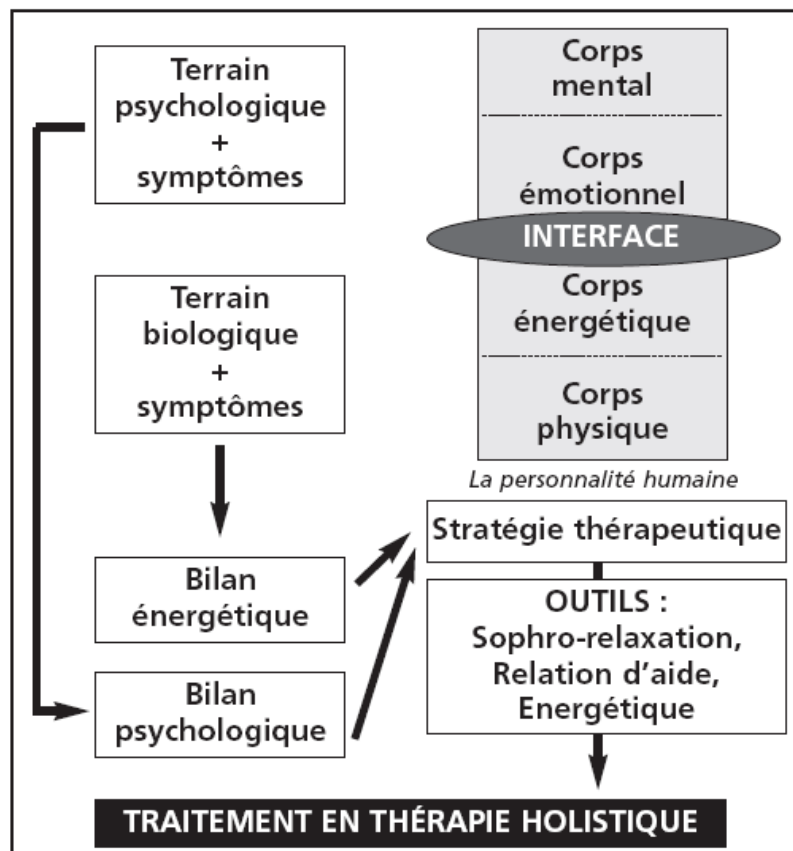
Terrain psychologique + symptômes

Corps mental

Corps émotionnel

INTERFACE

Corps énergétique

Corps physique

La personnalité humaine

Terrain biologique + symptômes

Bilan énergétique

Bilan psychologique

Stratégie thérapeutique

OUTILS : Sophro-relaxation, Relation d'aide, Energétique

TRAITEMENT EN THÉRAPIE HOLISTIQUE